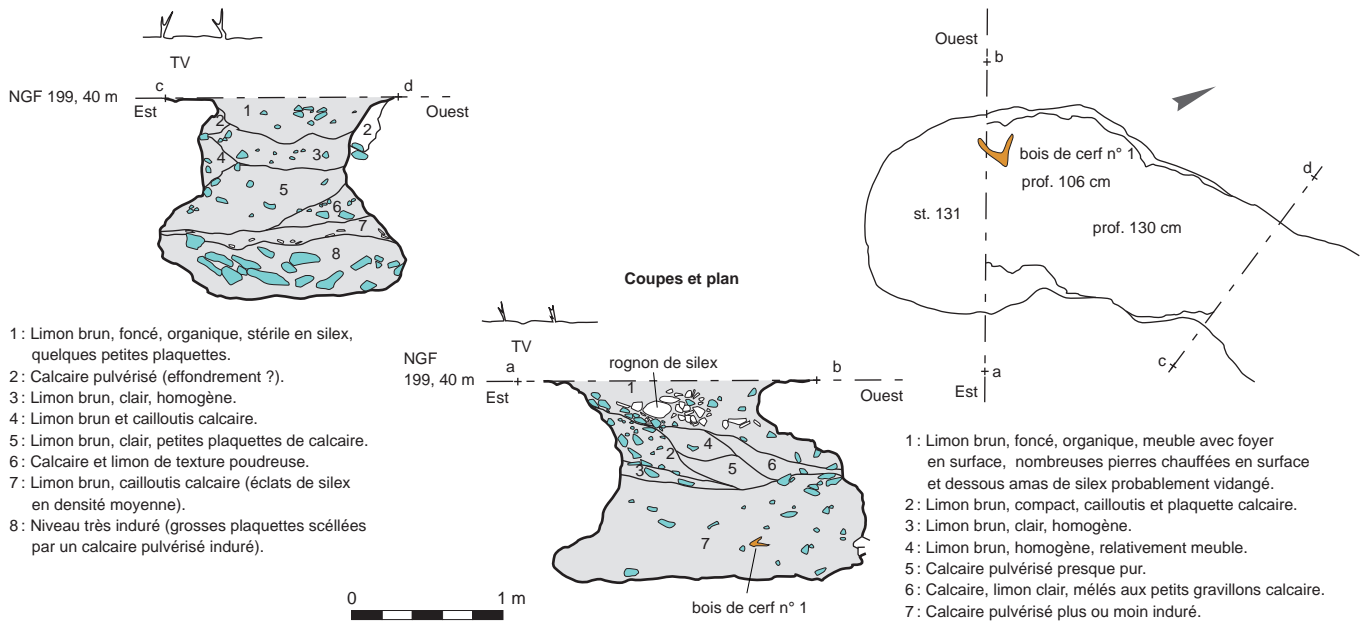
TV

NGF 199, 40 m c d
Est Ouest

1 2 2 3 4 5 6 7 8

1 : Limon brun, foncé, organique, stérile en silex, quelques petites plaquettes.
2 : Calcaire pulvérisé (effondrement ?).
3 : Limon brun, clair, homogène.
4 : Limon brun et cailloutis calcaire.
5 : Limon brun, clair, petites plaquettes de calcaire.
6 : Calcaire et limon de texture poudreuse.
7 : Limon brun, cailloutis calcaire (éclats de silex en densité moyenne).
8 : Niveau très induré (grosses plaquettes scéllées par un calcaire pulvérisé induré).

Coupes et plan

TV

NGF 199, 40 m a b
Est Ouest

rognon de silex

1 2 3 4 5 6 7

bois de cerf n° 1

0 1 m

Ouest b

bois de cerf n° 1
prof. 106 cm

st. 131

prof. 130 cm

d

c

a
Est

1 : Limon brun, foncé, organique, meuble avec foyer en surface, nombreuses pierres chauffées en surface et dessous amas de silex probablement vidangé.
2 : Limon brun, compact, cailloutis et plaquette calcaire.
3 : Limon brun, clair, homogène.
4 : Limon brun, homogène, relativement meuble.
5 : Calcaire pulvérisé presque pur.
6 : Calcaire, limon clair, mélés aux petits gravillons calcaire.
7 : Calcaire pulvérisé plus ou moin induré.